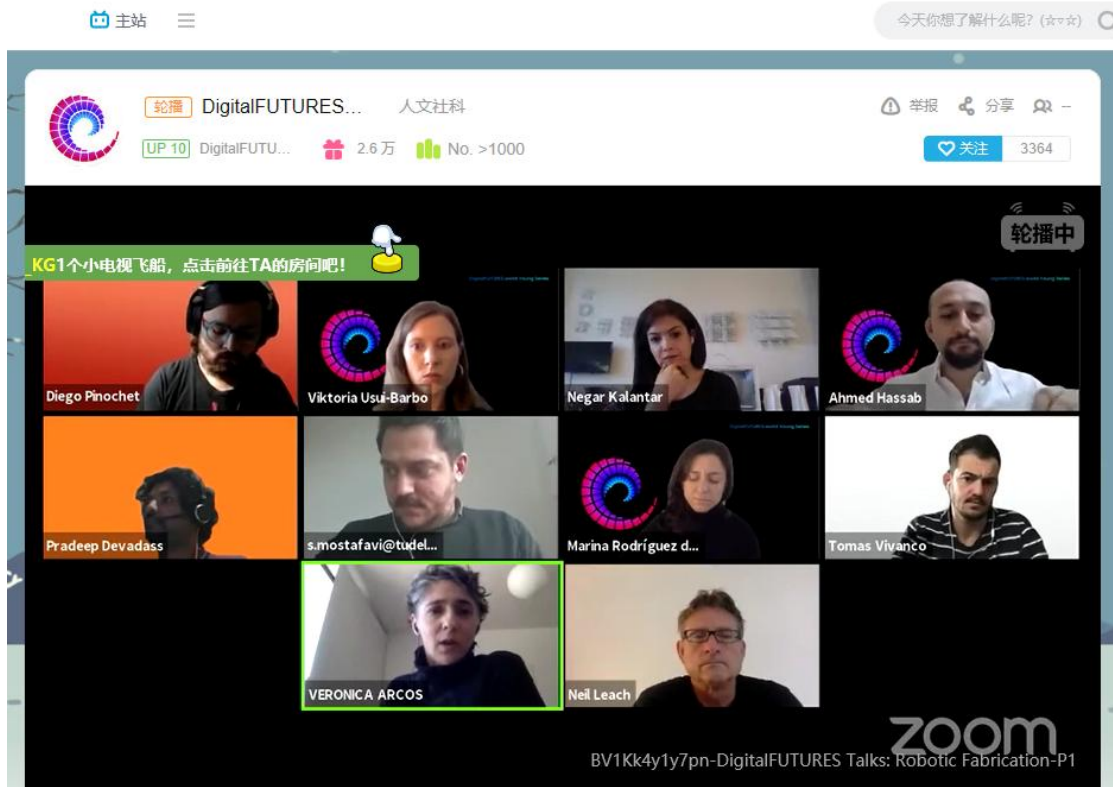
主站 ☰

今天你想了解什么呢?(☆▿☆)

轮播 DigitalFUTURES... 人文社科

举报 分享

UP 10 DigitalFUTU... 2.6万 No. >1000

关注 3364

轮播中

_KG1个小电视飞船，点击前往TA的房间吧！

Diego Pinochet

Viktoria Usui-Barbo

Negar Kalantar

Ahmed Hassab

Pradeep Devadass

s.mostafavi@tudel...

Marina Rodríguez d...

Tomas Vivanco

VERONICA ARCOS

Neil Leach

zoom

BV1Kk4y1y7pn-DigitalFUTURES Talks: Robotic Fabrication-P1